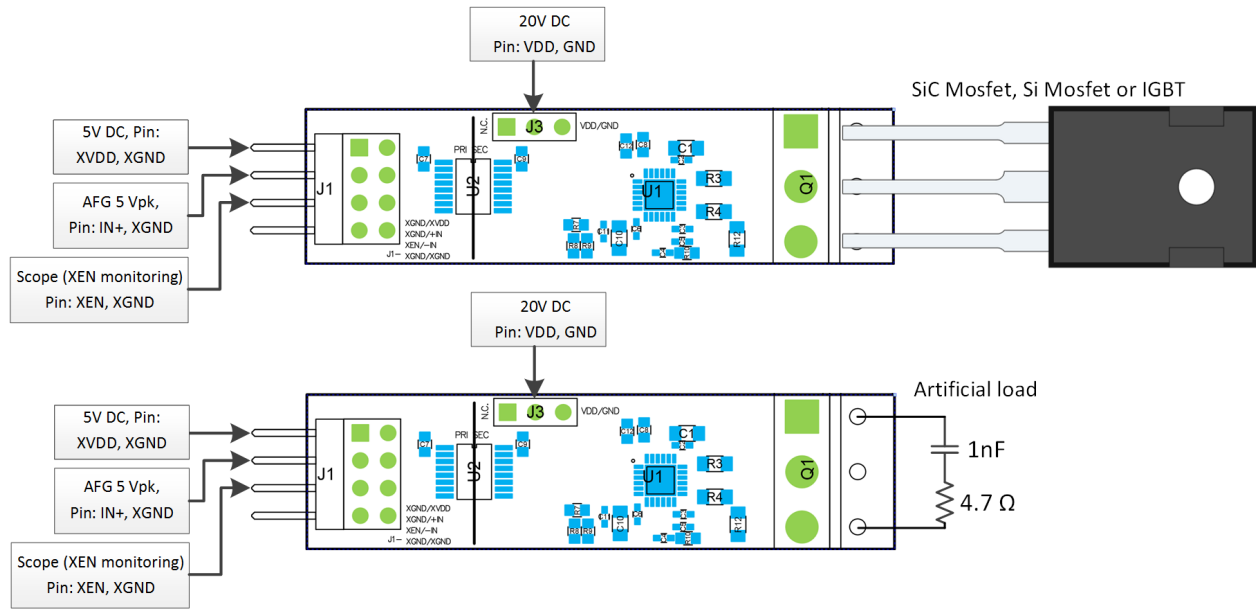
20V DC
Pin: VDD, GND

SiC Mosfet, Si Mosfet or IGBT

5V DC, Pin:
XVDD, XGND

AFG 5 Vpk,
Pin: IN+, XGND

Scope (XEN monitoring)
Pin: XEN, XGND

N.C.
J3
VDD/GND
PRI SEC
C7
C8
U2
C1
U1
R3
R4
Q1
R12
J1
XGND/XVDD
XGND/+IN
XEN/–IN
J1– XGND/XGND

20V DC
Pin: VDD, GND

Artificial load

5V DC, Pin:
XVDD, XGND

AFG 5 Vpk,
Pin: IN+, XGND

Scope (XEN monitoring)
Pin: XEN, XGND

N.C.
J3
VDD/GND
PRI SEC
C7
C8
U2
C1
U1
R3
R4
Q1
R12
J1
XGND/XVDD
XGND/+IN
XEN/–IN
J1– XGND/XGND

1nF
4.7 Ω